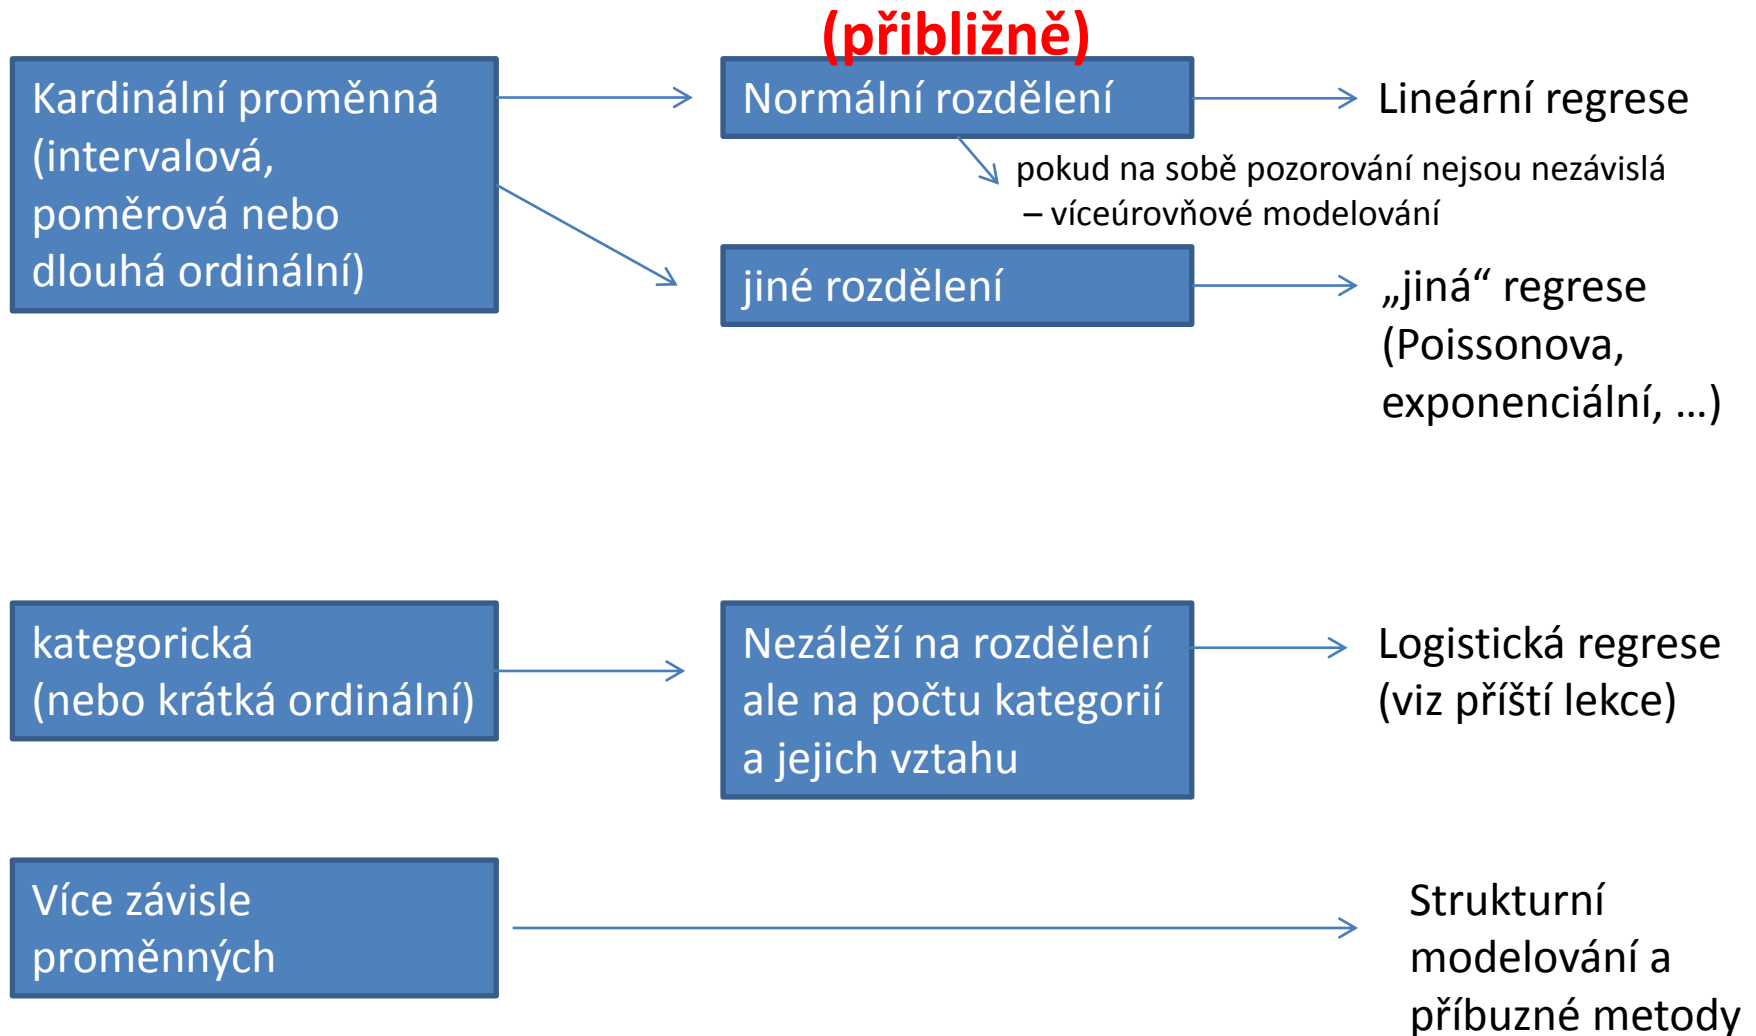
Kardinální proměnná (intervalová, poměrová nebo dlouhá ordinální)

(přibližně)

Normální rozdělení

Lineární regrese

pokud na sobě pozorování nejsou nezávislá – víceúrovňové modelování

jiné rozdělení

„jiná“ regrese (Poissonova, exponenciální, …)

kategorická (nebo krátká ordinální)

Nezáleží na rozdělení ale na počtu kategorií a jejich vztahu

Logistická regrese (viz příští lekce)

Více závisle proměnných

Strukturní modelování a příbuzné metody